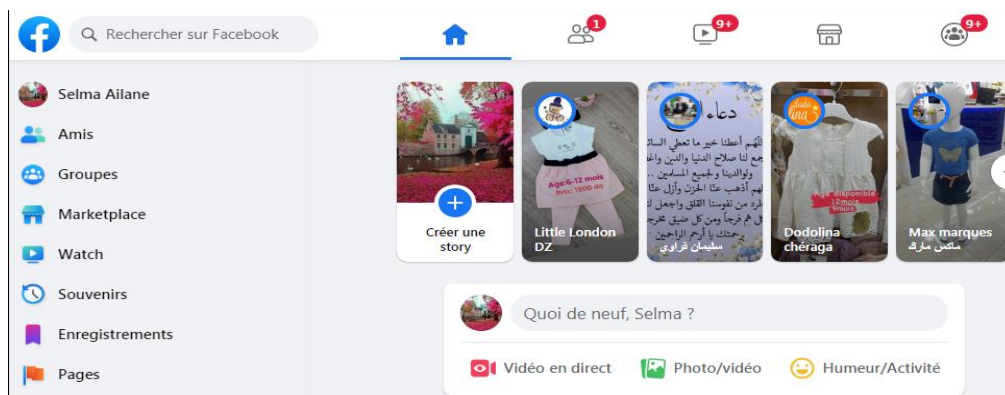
Rechercher sur Facebook

1
9+
9+

Selma Ailane
Amis
Groupes
Marketplace
Watch
Souvenirs
Enregistrements
Pages

Créer une story

Age:6-12 mois
Prix: 1800 da
Little London DZ

دعاء
اللهم أعطنا خيرا ما تعطي السائلين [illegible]
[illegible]
سليمان قراوي

Dodolina
Dodolina chéraga

Max marques
ماكس ماركا

Quoi de neuf, Selma ?

Vidéo en direct
Photo/vidéo
Humeur/Activité